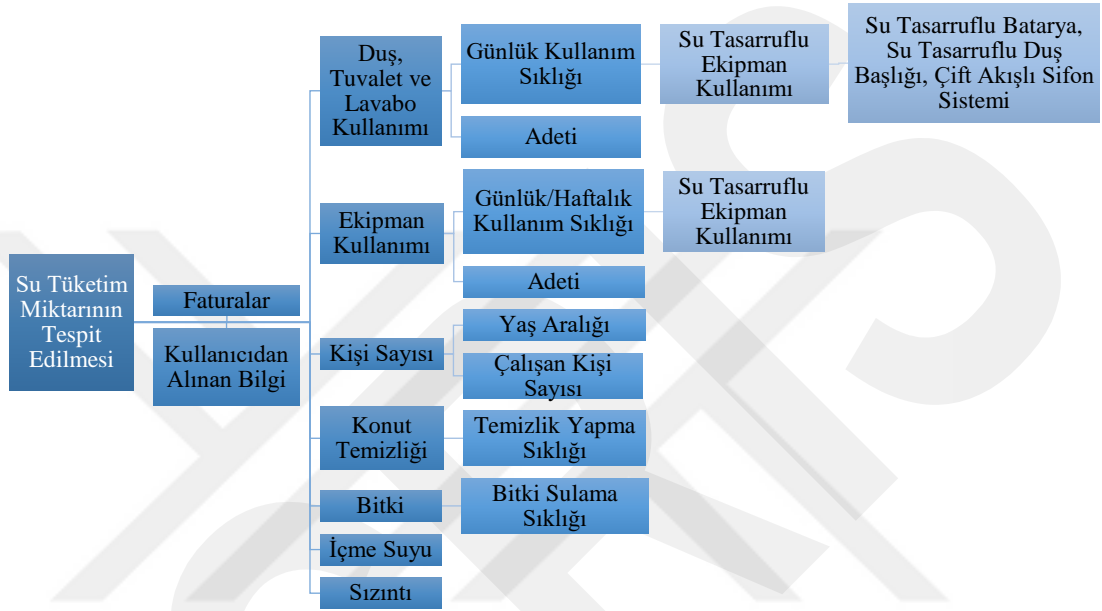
Su Tüketim Miktarının Tespit Edilmesi

Faturalar

Kullanıcıdan Alınan Bilgi

Duş, Tuvalet ve Lavabo Kullanımı

Günlük Kullanım Sıklığı

Su Tasarruflu Ekipman Kullanımı

Su Tasarruflu Batarya, Su Tasarruflu Duş Başlığı, Çift Akışlı Sifon Sistemi

Adeti

Ekipman Kullanımı

Günlük/Haftalık Kullanım Sıklığı

Su Tasarruflu Ekipman Kullanımı

Adeti

Kişi Sayısı

Yaş Aralığı

Çalışan Kişi Sayısı

Konut Temizliği

Temizlik Yapma Sıklığı

Bitki

Bitki Sulama Sıklığı

İçme Suyu

Sızıntı